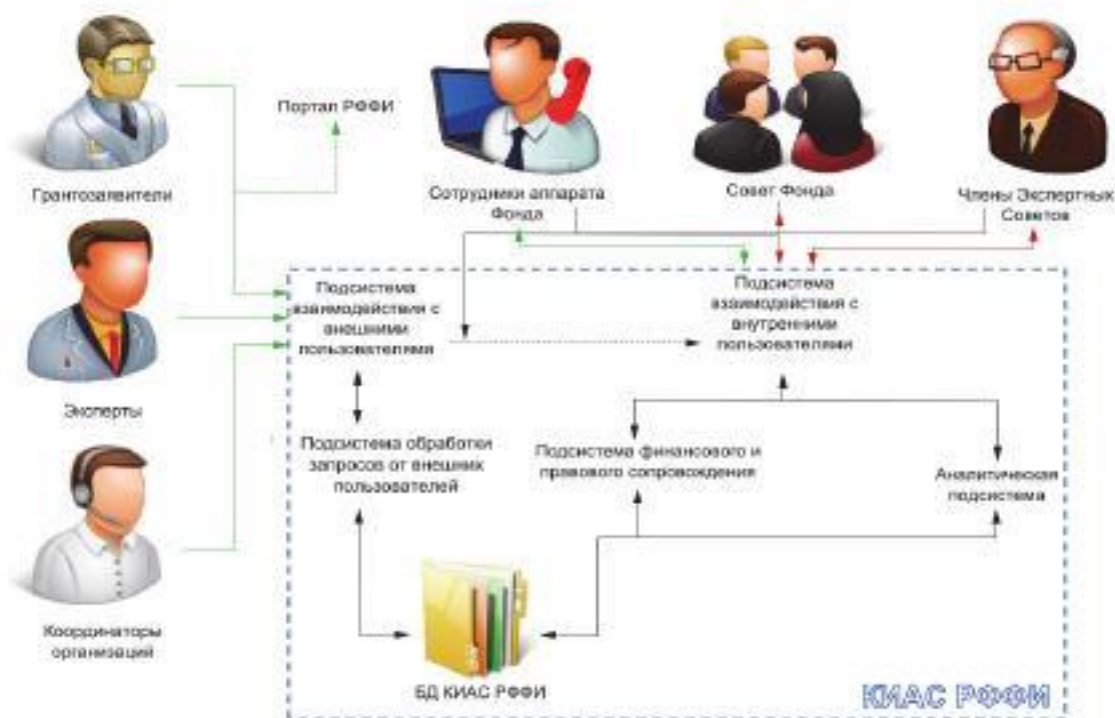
Грантозаявители

Портал РФФИ

Сотрудники аппарата Фонда

Совет Фонда

Члены Экспертных Советов

Эксперты

Координаторы организаций

Подсистема взаимодействия с внешними пользователями

Подсистема взаимодействия с внутренними пользователями

Подсистема обработки запросов от внешних пользователей

Подсистема финансового и правового сопровождения

Аналитическая подсистема

БД КИАС РФФИ

КИАС РФФИ